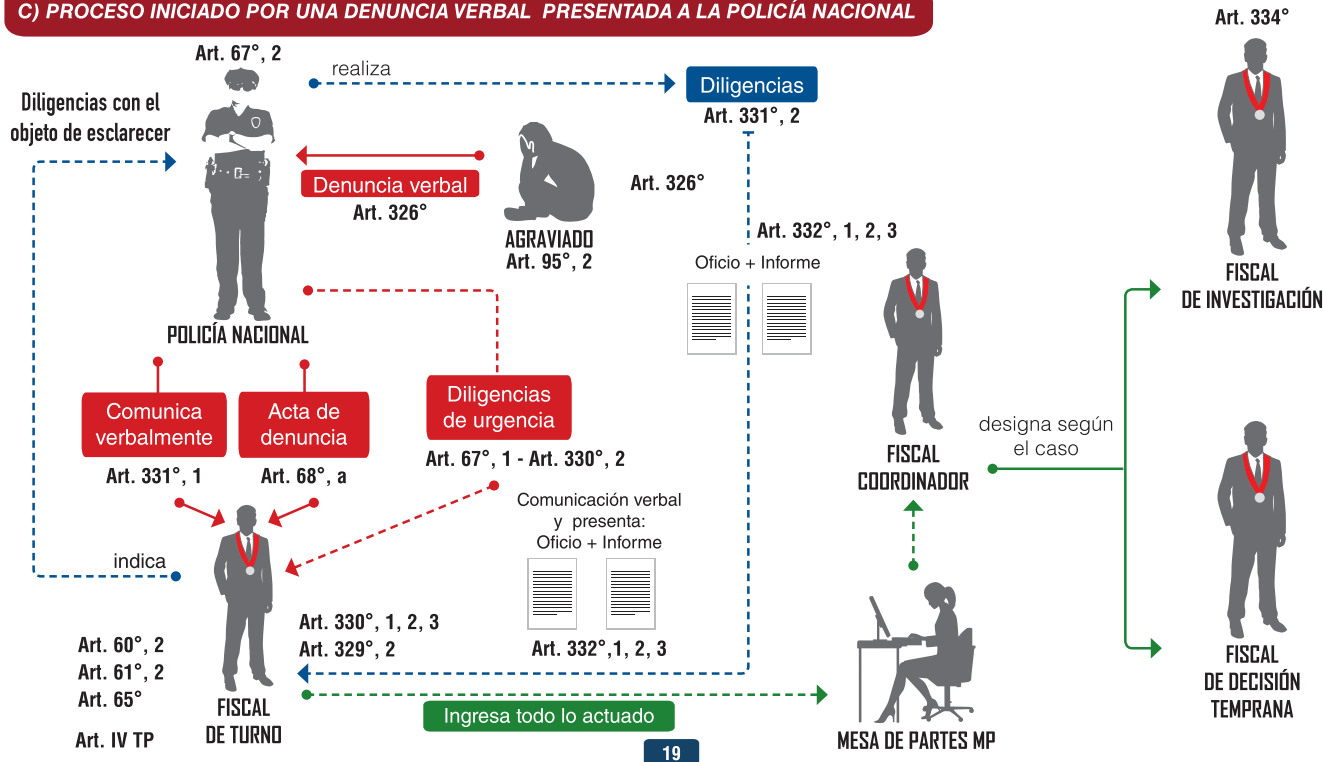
C) PROCESO INICIADO POR UNA DENUNCIA VERBAL PRESENTADA A LA POLICÍA NACIONAL

Art. 67°, 2

realiza

Diligencias
Art. 331°, 2

Art. 334°

Diligencias con el objeto de esclarecer

Denuncia verbal
Art. 326°

AGRAVIADO
Art. 95°, 2

Art. 326°

Art. 332°, 1, 2, 3

Oficio + Informe

FISCAL
DE INVESTIGACIÓN

POLICÍA NACIONAL

Comunica verbalmente
Art. 331°, 1

Acta de denuncia
Art. 68°, a

Diligencias de urgencia
Art. 67°, 1 - Art. 330°, 2

designa según el caso

FISCAL
COORDINADOR

Comunicación verbal y presenta:
Oficio + Informe

indica

Art. 330°, 1, 2, 3
Art. 329°, 2

Art. 332°,1, 2, 3

Art. 60°, 2
Art. 61°, 2
Art. 65°

Art. IV TP

FISCAL
DE TURNO

Ingresa todo lo actuado

19

MESA DE PARTES MP

FISCAL
DE DECISIÓN
TEMPRANA